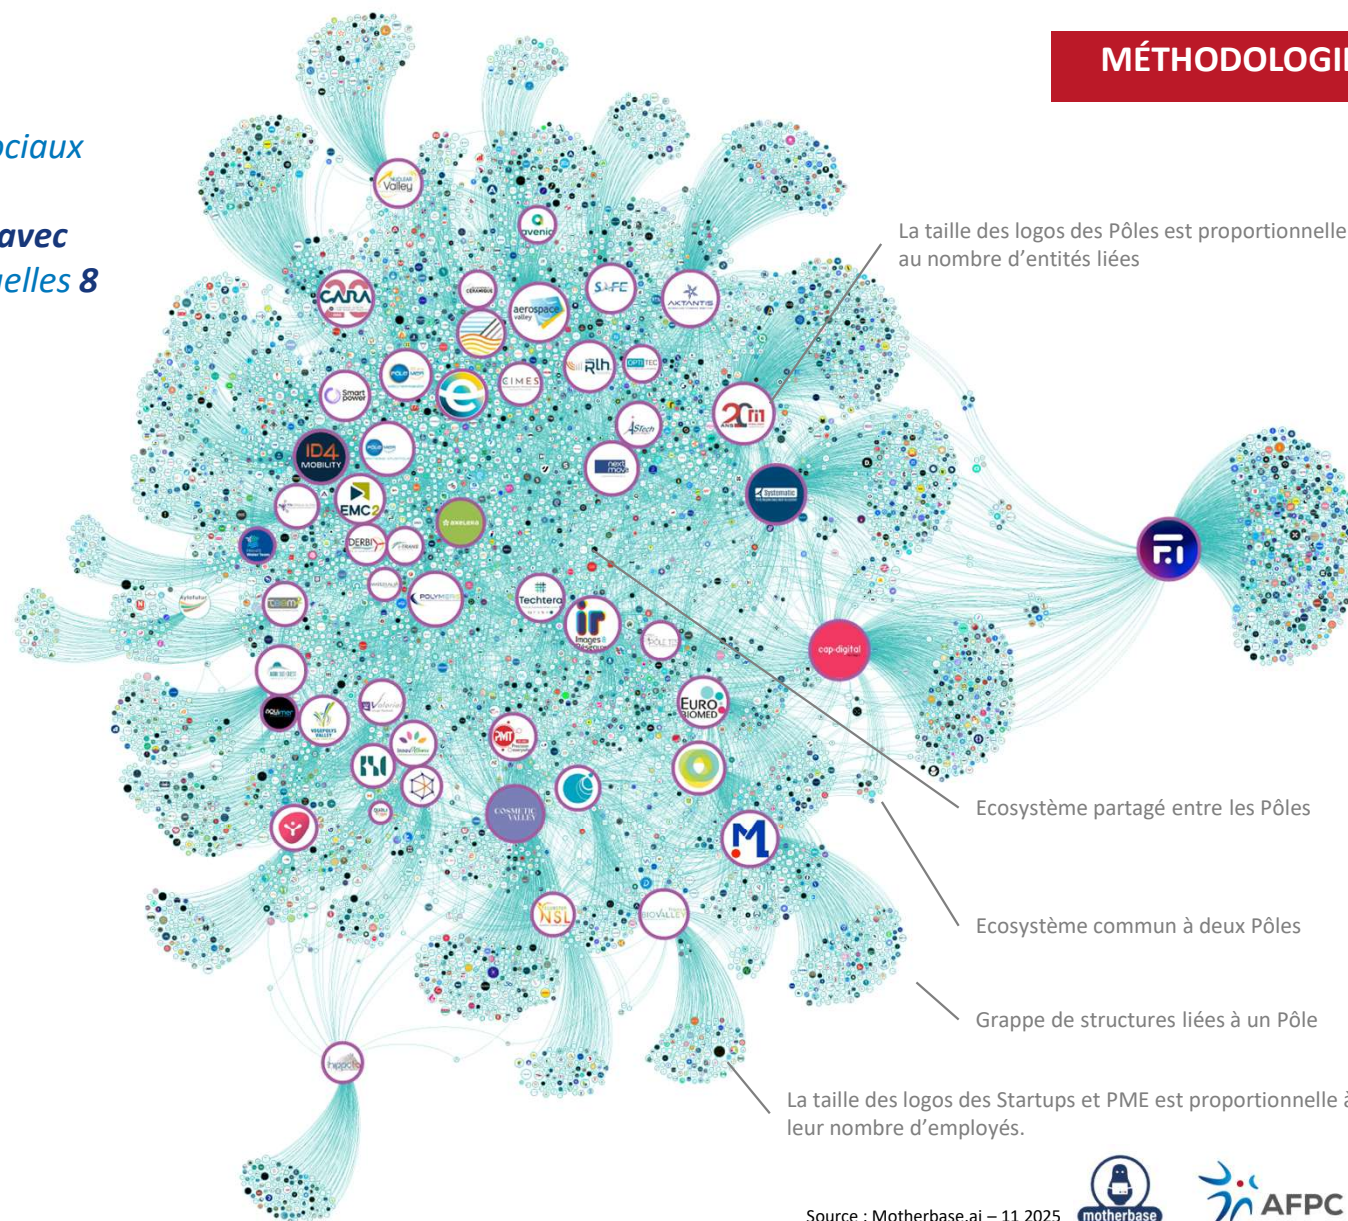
MÉTHODOLOGI

ciaux

avec
elles 8

La taille des logos des Pôles est proportionnelle au nombre d'entités liées

Valley
avenia
CARA
aerospace valley
S2E
AKTANTIS
CIMES
Rlh
OPTITEC
20 ANS
Smart power
ID4 MOBILITY
EMC2
DERBI
POLYMERIS
Systematic
Techtera
Images & Réseaux
cap digital
EURO BIOMED
PMT
COSMETIC VALLEY
M
NSL
BIOVALLEY
hippolia

Ecosystème partagé entre les Pôles

Ecosystème commun à deux Pôles

Grappe de structures liées à un Pôle

La taille des logos des Startups et PME est proportionnelle à leur nombre d'employés.

Source : Motherbase.ai – 11 2025
motherbase
AFPC